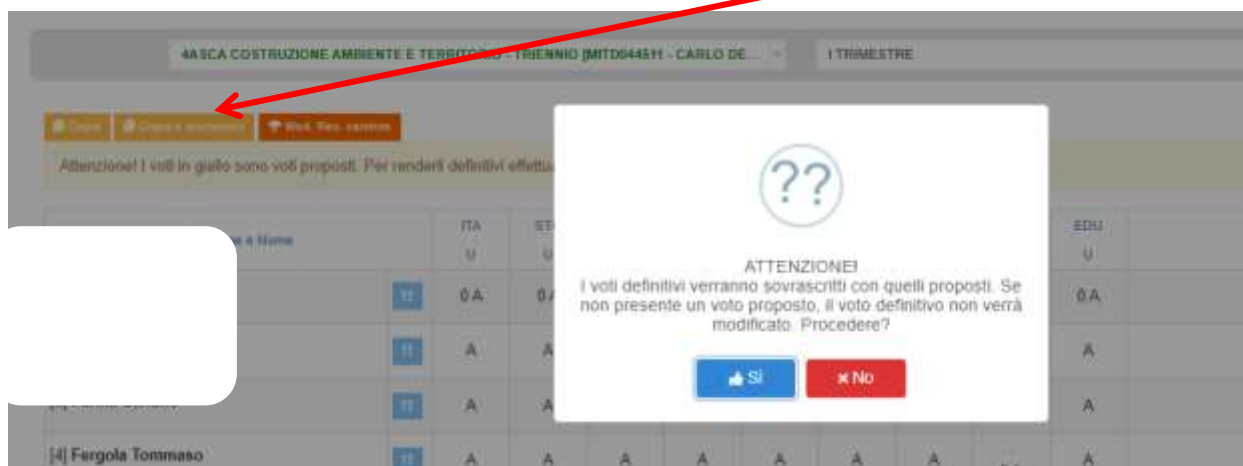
4ASCA COSTRUZIONE AMBIENTE E TERRITORIO - TRIENNIO [MITD044511 - CARLO DE...
I TRIMESTRE

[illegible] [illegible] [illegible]

Attenzione! I voti in giallo sono voti proposti. Per renderli definitivi effettu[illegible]

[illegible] e Nome
ITA
U
ST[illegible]
U
EDU
U

0 A
0 A
0 A
A
A
A
A
A
A
[4] Fergola Tommaso
A
A
A
A
A
A
A
A

??

ATTENZIONE!
I voti definitivi verranno sovrascritti con quelli proposti. Se non presente un voto proposto, il voto definitivo non verrà modificato. Procedere?

Sì
No